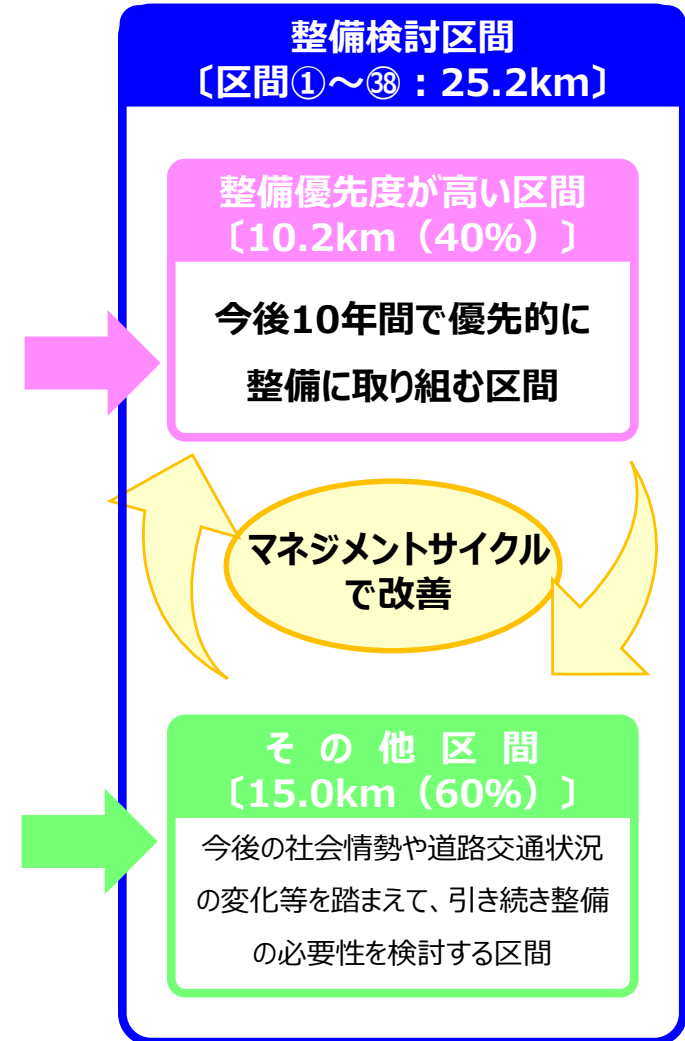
整備検討区間
〔区間①～㊳：25.2km〕

整備優先度が高い区間
〔10.2km（40%）〕

今後10年間で優先的に整備に取り組む区間

マネジメントサイクルで改善

その他区間
〔15.0km（60%）〕

今後の社会情勢や道路交通状況の変化等を踏まえて、引き続き整備の必要性を検討する区間